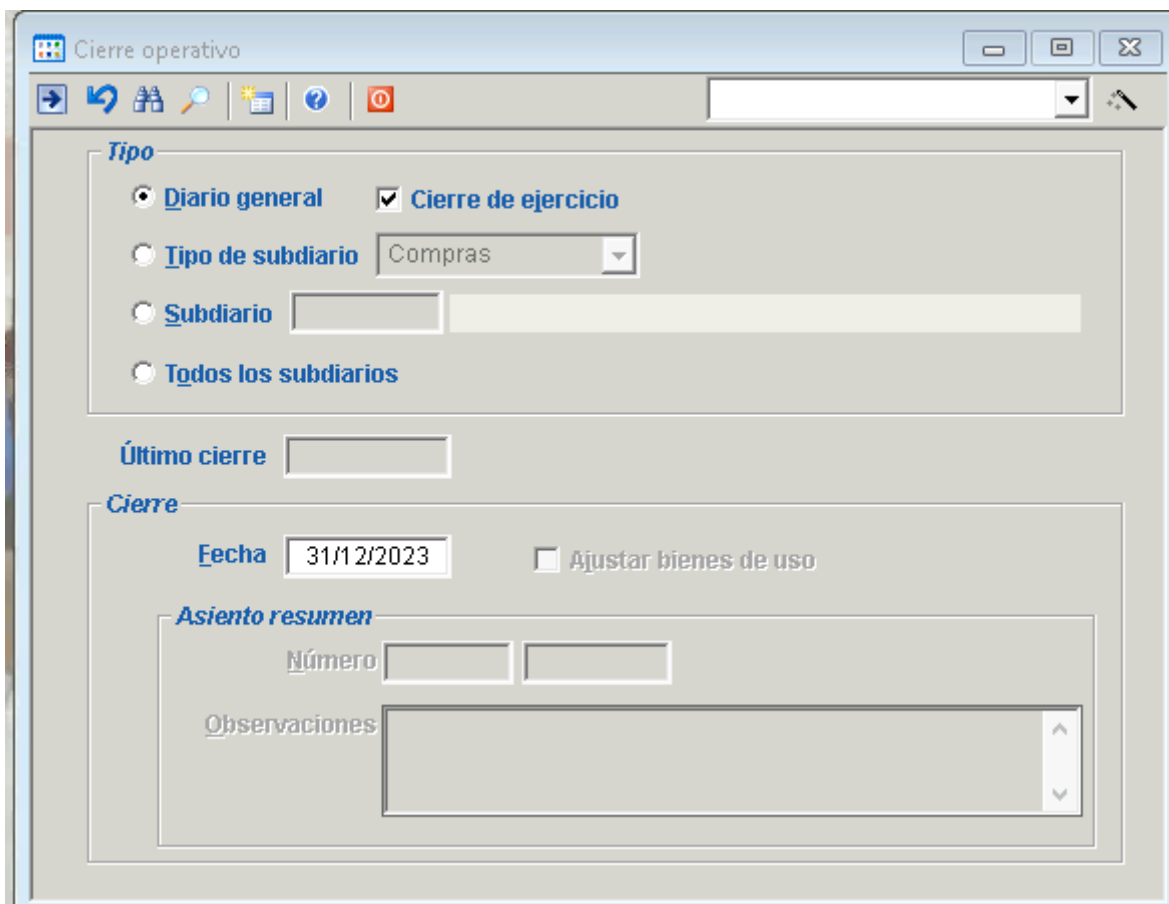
Cierre operativo

Tipo

Diario general

Cierre de ejercicio

Tipo de subdiario

Compras

Subdiario

Todos los subdiarios

Último cierre

Cierre

Fecha

31/12/2023

Ajustar bienes de uso

Asiento resumen

Número

Observaciones